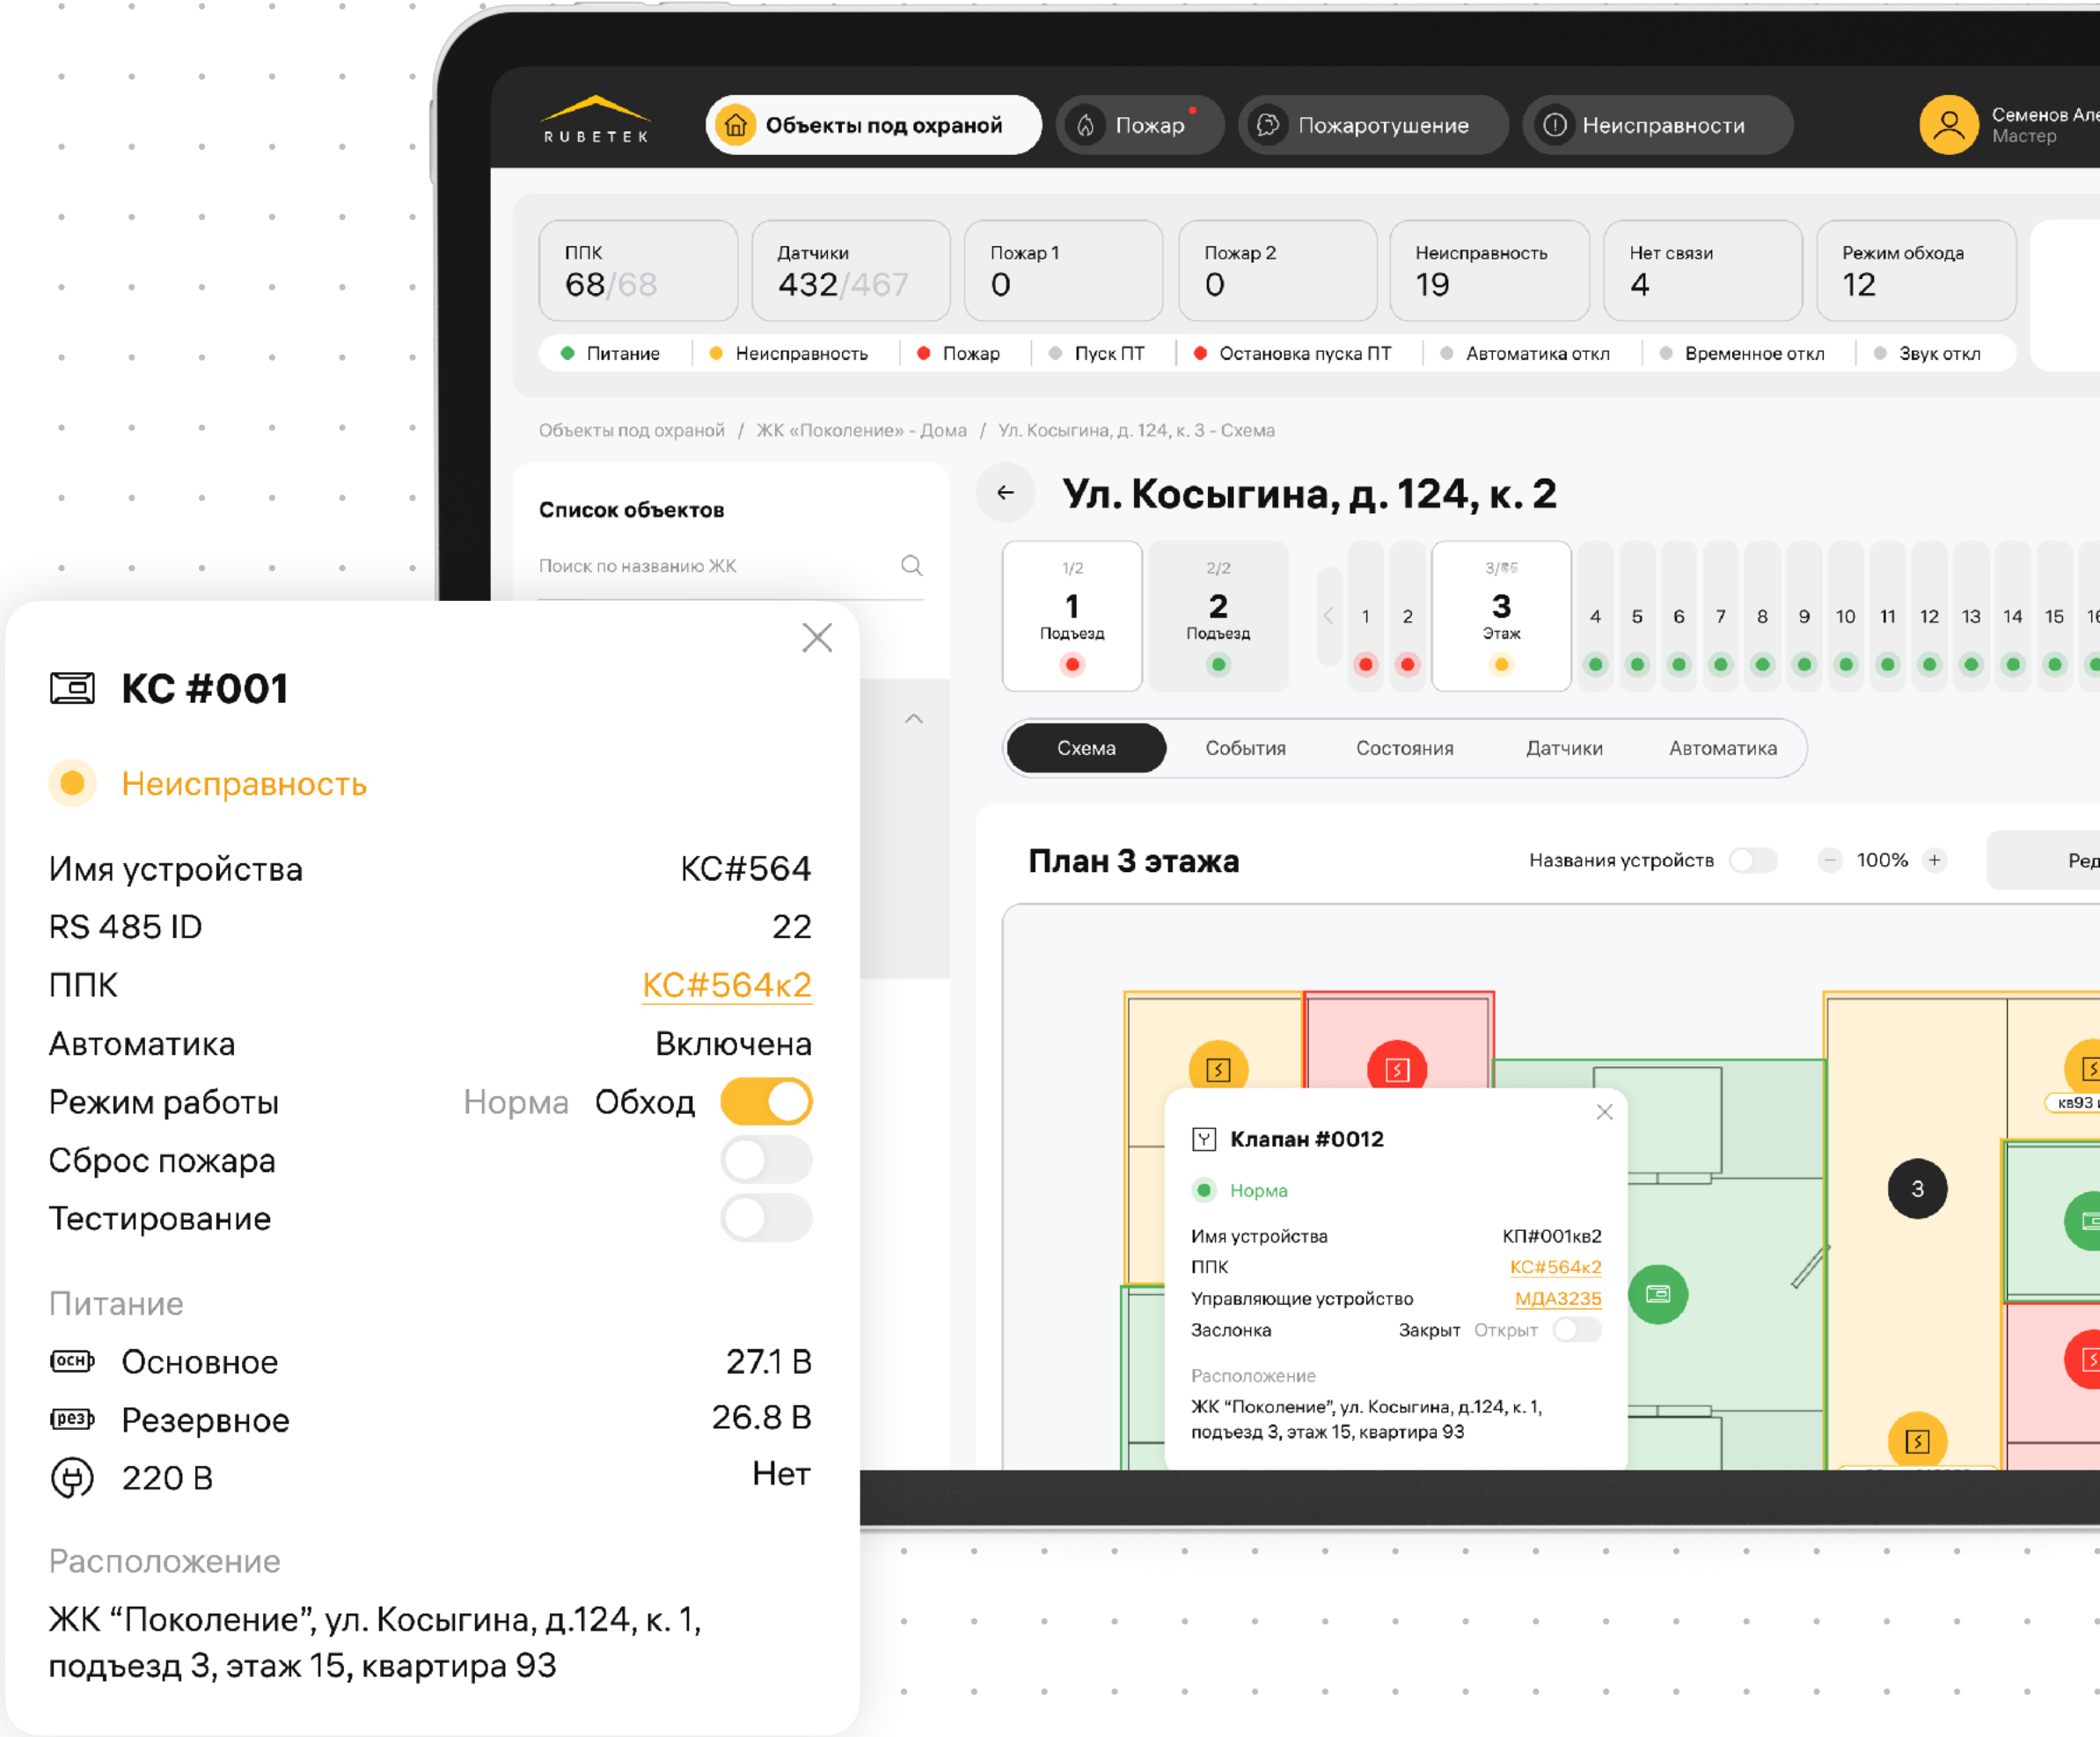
RUBETEK

Объекты под охраной
Пожар
Пожаротушение
Неисправности
Семенов Але
Мастер

ППК
68/68
Датчики
432/467
Пожар 1
0
Пожар 2
0
Неисправность
19
Нет связи
4
Режим обхода
12

Питание
Неисправность
Пожар
Пуск ПТ
Остановка пуска ПТ
Автоматика откл
Временное откл
Звук откл

Объекты под охраной / ЖК «Поколение» - Дома / Ул. Косыгина, д. 124, к. 3 - Схема

Список объектов
Поиск по названию ЖК

Ул. Косыгина, д. 124, к. 2

1/2
1
Подъезд
2/2
2
Подъезд
1
2
3/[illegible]
3
Этаж
4
5
6
7
8
9
10
11
12
13
14
15
16

Схема
События
Состояния
Датчики
Автоматика

План 3 этажа
Названия устройств
100%
Ред

кв93

Клапан #0012
Норма
Имя устройства КП#001кв2
ППК КС#564к2
Управляющие устройство МДА3235
Заслонка Закрыт Открыт
Расположение
ЖК “Поколение”, ул. Косыгина, д.124, к. 1, подъезд 3, этаж 15, квартира 93

3

КС #001
Неисправность
Имя устройства КС#564
RS 485 ID 22
ППК КС#564к2
Автоматика Включена
Режим работы Норма Обход
Сброс пожара
Тестирование

Питание
осн Основное 27.1 В
рез Резервное 26.8 В
220 В Нет

Расположение
ЖК “Поколение”, ул. Косыгина, д.124, к. 1, подъезд 3, этаж 15, квартира 93